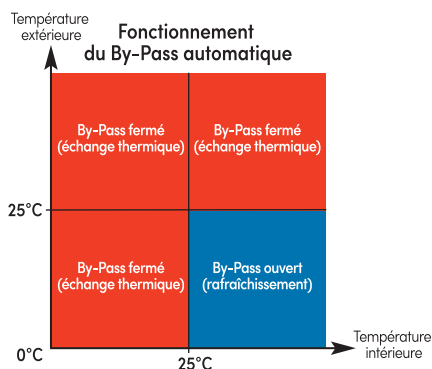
Température extérieure

Fonctionnement du By-Pass automatique

By-Pass fermé (échange thermique)

By-Pass fermé (échange thermique)

25°C

By-Pass fermé (échange thermique)

By-Pass ouvert (rafraîchissement)

Température intérieure

0°C

25°C